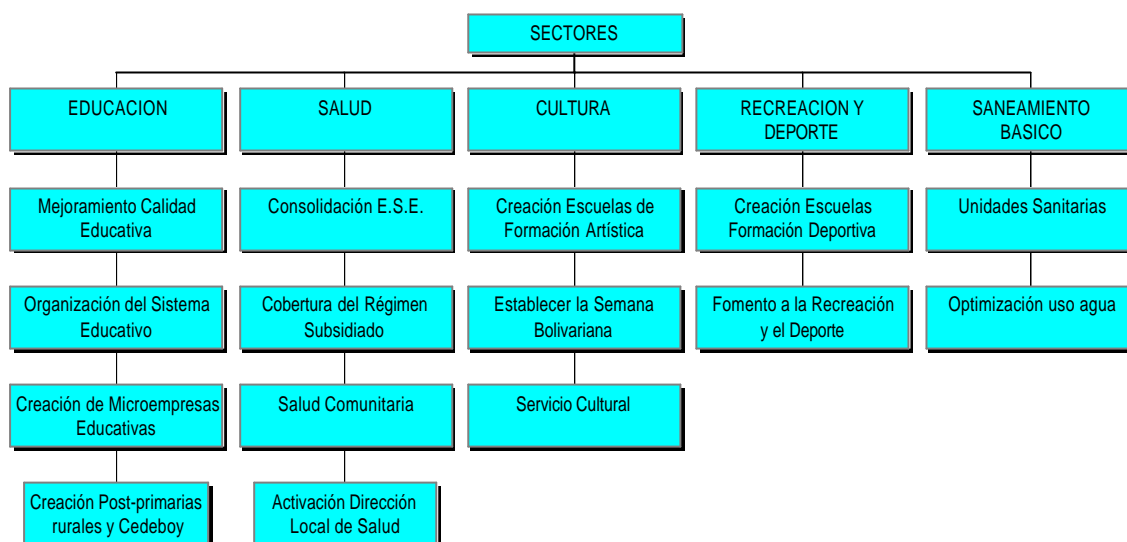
SECTORES

EDUCACION

Mejoramiento Calidad Educativa

Organización del Sistema Educativo

Creación de Microempresas Educativas

Creación Post-primarias rurales y Cedeboy

SALUD

Consolidación E.S.E.

Cobertura del Régimen Subsidiado

Salud Comunitaria

Activación Dirección Local de Salud

CULTURA

Creación Escuelas de Formación Artística

Establecer la Semana Bolivariana

Servicio Cultural

RECREACION Y DEPORTE

Creación Escuelas Formación Deportiva

Fomento a la Recreación y el Deporte

SANEAMIENTO BASICO

Unidades Sanitarias

Optimización uso agua